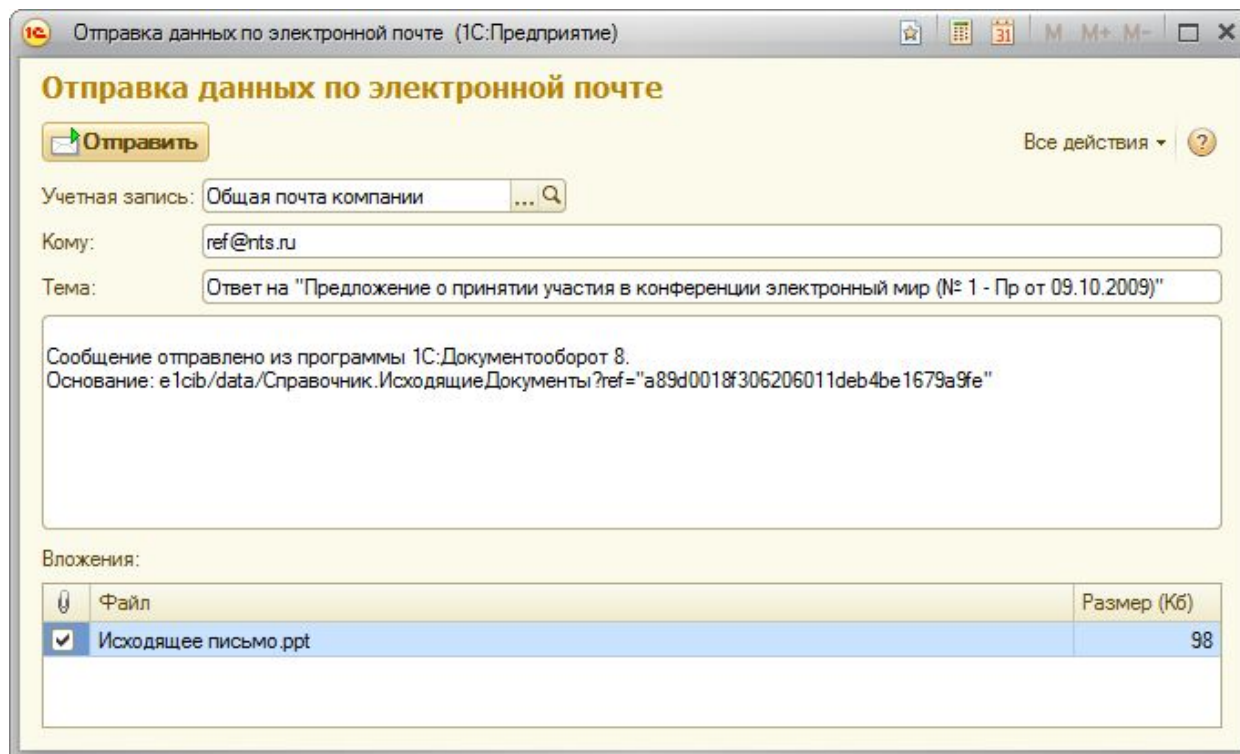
Отправка данных по электронной почте (1С:Предприятие)

M M+ M-

Отправка данных по электронной почте

Отправить

Все действия

Учетная запись: Общая почта компании

Кому: ref@nts.ru

Тема: Ответ на "Предложение о принятии участия в конференции электронный мир (№ 1 - Пр от 09.10.2009)"

Сообщение отправлено из программы 1С:Документооборот 8.
Основание: e1cib/data/Справочник.ИсходящиеДокументы?ref="a89d0018f306206011deb4be1679a9fe"

Вложения:

| | Файл | Размер (Кб) |
|---|---|---|
| ✓ | Исходящее письмо.ppt | 98 |